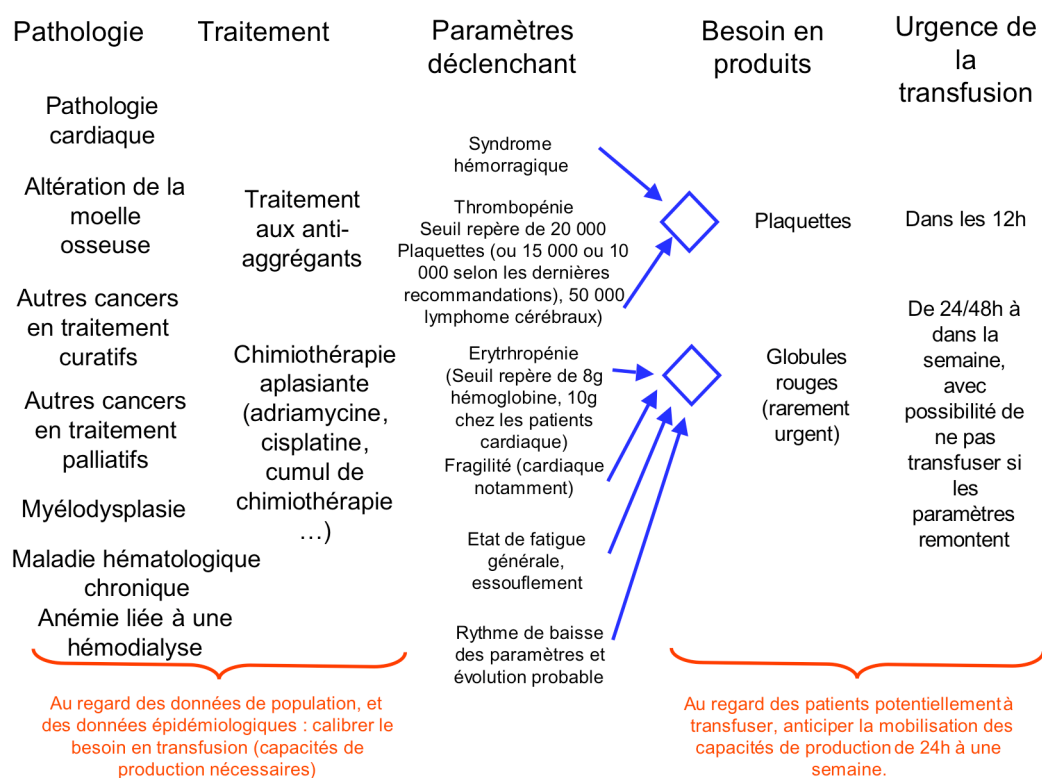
Pathologie

Traitement

Paramètres déclenchant

Besoin en produits

Urgence de la transfusion

Pathologie cardiaque

Altération de la moelle osseuse

Autres cancers en traitement curatifs

Autres cancers en traitement palliatifs

Myélodysplasie

Maladie hématologique chronique

Anémie liée à une hémodialyse

Traitement aux anti-aggrégants

Chimiothérapie aplasiante (adriamycine, cisplatine, cumul de chimiothérapie …)

Syndrome hémorragique

Thrombopénie Seuil repère de 20 000 Plaquettes (ou 15 000 ou 10 000 selon les dernières recommandations), 50 000 lymphome cérébraux)

Erytrhropénie (Seuil repère de 8g hémoglobine, 10g chez les patients cardiaque)

Fragilité (cardiaque notamment)

Etat de fatigue générale, essouflement

Rythme de baisse des paramètres et évolution probable

Plaquettes

Globules rouges (rarement urgent)

Dans les 12h

De 24/48h à dans la semaine, avec possibilité de ne pas transfuser si les paramètres remontent

Au regard des données de population, et des données épidémiologiques : calibrer le besoin en transfusion (capacités de production nécessaires)

Au regard des patients potentiellement à transfuser, anticiper la mobilisation des capacités de production de 24h à une semaine.